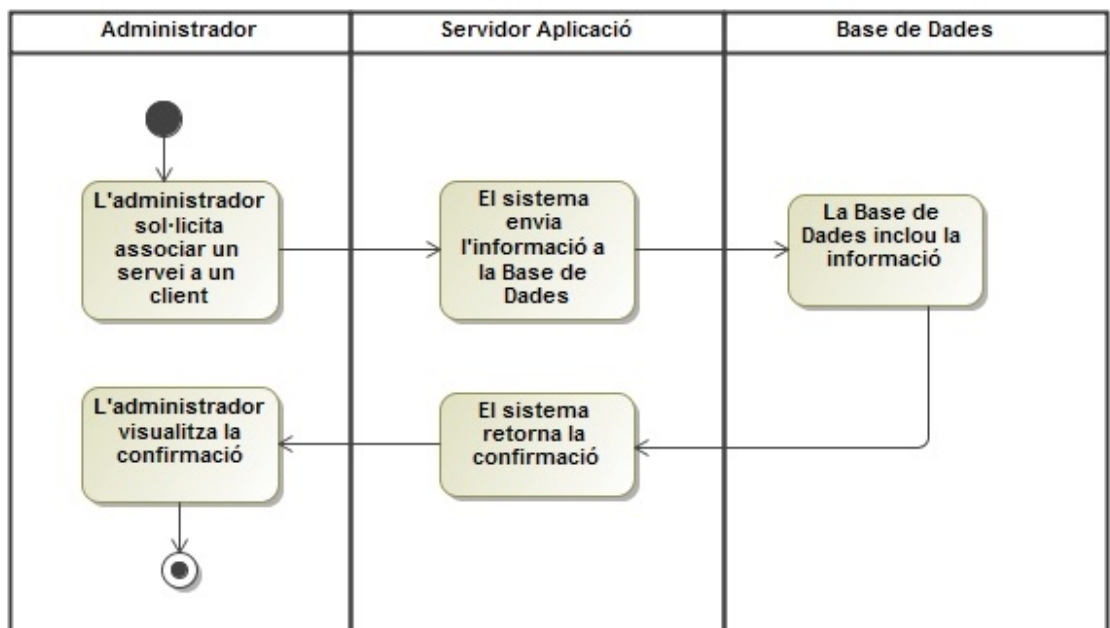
| Administrador | Servidor Aplicació | Base de Dades |
|---|---|---|

L'administrador sol·licita associar un servei a un client

El sistema envia l'informació a la Base de Dades

La Base de Dades inclou la informació

El sistema retorna la confirmació

L'administrador visualitza la confirmació